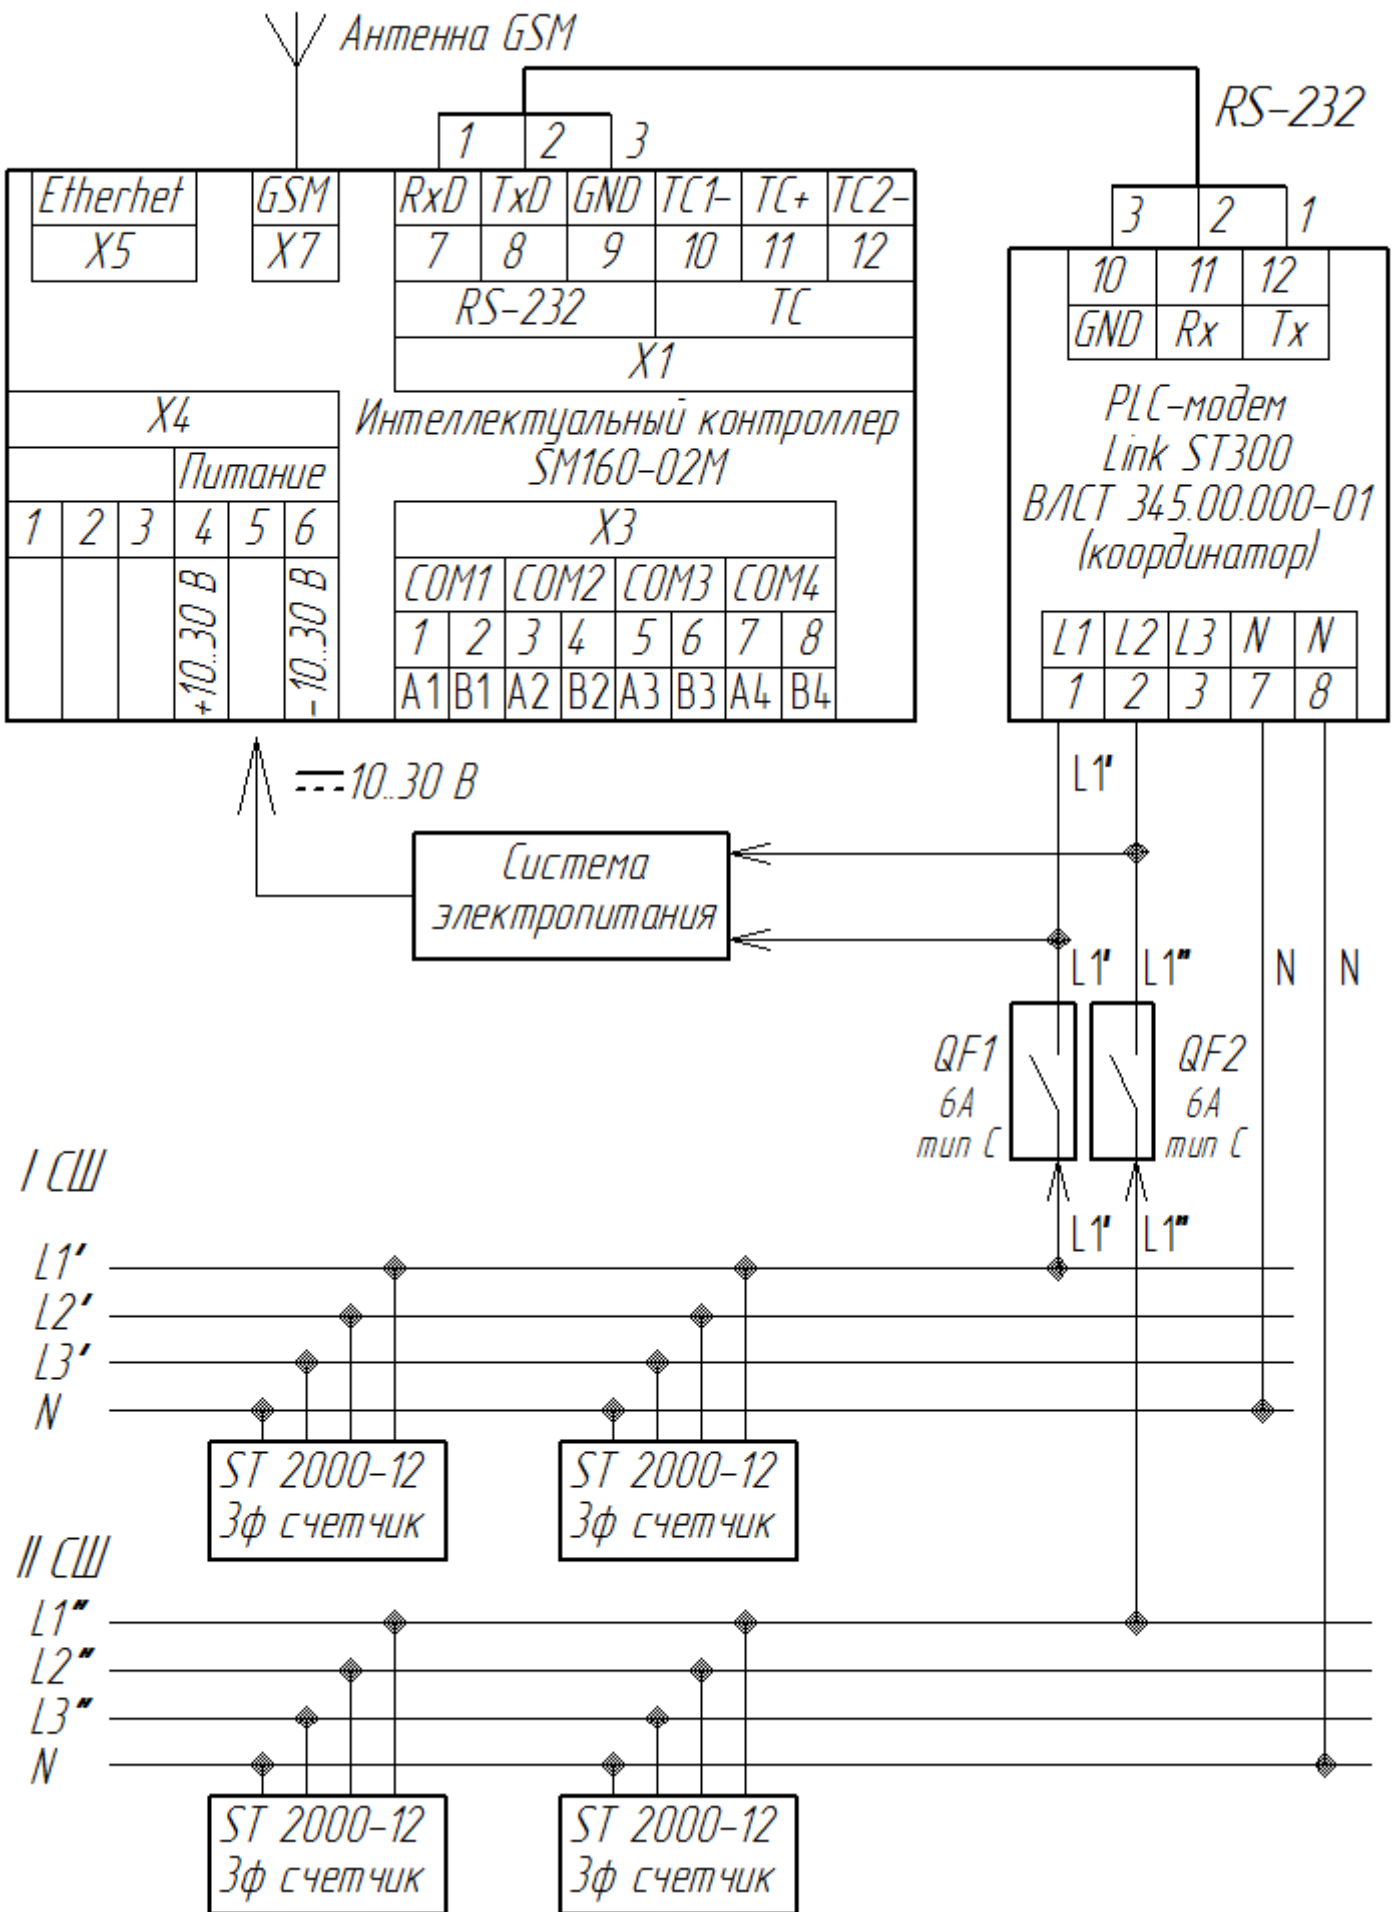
Антенна GSM

RS-232

1 2 3

| Etherhet | GSM | RxD | TxD | GND | TC1- | TC+ | TC2- |
|---|---|---|---|---|---|---|---|
| X5 | X7 | 7 | 8 | 9 | 10 | 11 | 12 |

RS-232 TC

X1

3 2 1

| 10 | 11 | 12 |
|---|---|---|
| GND | Rx | Tx |

PLC-модем
Link ST300
ВЛСТ 345.00.000-01
(координатор)

X4

Питание

| 1 | 2 | 3 | 4 | 5 | 6 |
|---|---|---|---|---|---|
| | | | +10..30 В | | -10..30 В |

Интеллектуальный контроллер
SM160-02M

X3

| COM1 | | COM2 | | COM3 | | COM4 | |
|---|---|---|---|---|---|---|---|
| 1 | 2 | 3 | 4 | 5 | 6 | 7 | 8 |
| A1 | B1 | A2 | B2 | A3 | B3 | A4 | B4 |

| L1 | L2 | L3 | N | N |
|---|---|---|---|---|
| 1 | 2 | 3 | 7 | 8 |

L1'

10..30 В

Система электропитания

L1' L1" N N

QF1
6А
тип С

QF2
6А
тип С

L1' L1"

I СШ

L1'
L2'
L3'
N

ST 2000-12
3ф счетчик

ST 2000-12
3ф счетчик

II СШ

L1"
L2"
L3"
N

ST 2000-12
3ф счетчик

ST 2000-12
3ф счетчик